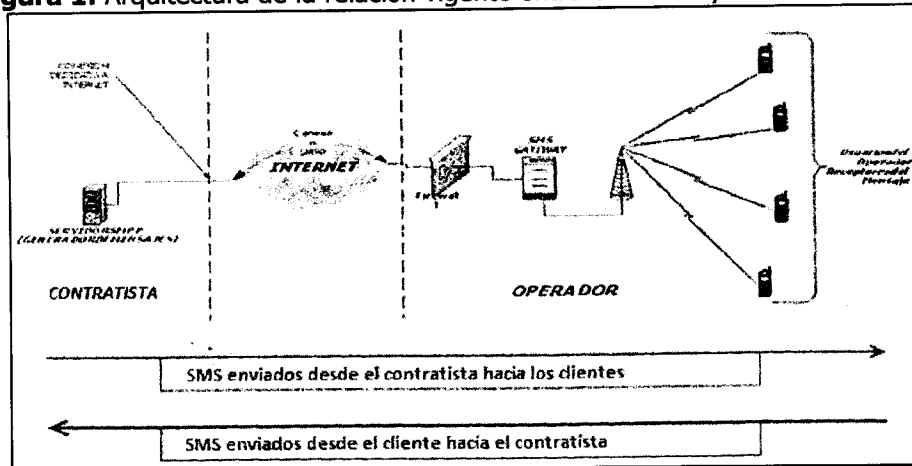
Figura 1. Arquitectura de la relación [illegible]

CONEXION DEDICADA INTERNET

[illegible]

INTERNET

SMS GATEWAY

Firewall

Usuarios del Operador Receptores del Mensaje

SERVIDOR SMPP (GENERADOR DE MENSAJES)

CONTRATISTA

OPERADOR

SMS enviados desde el contratista hacia los clientes

SMS enviados desde el cliente hacia el contratista